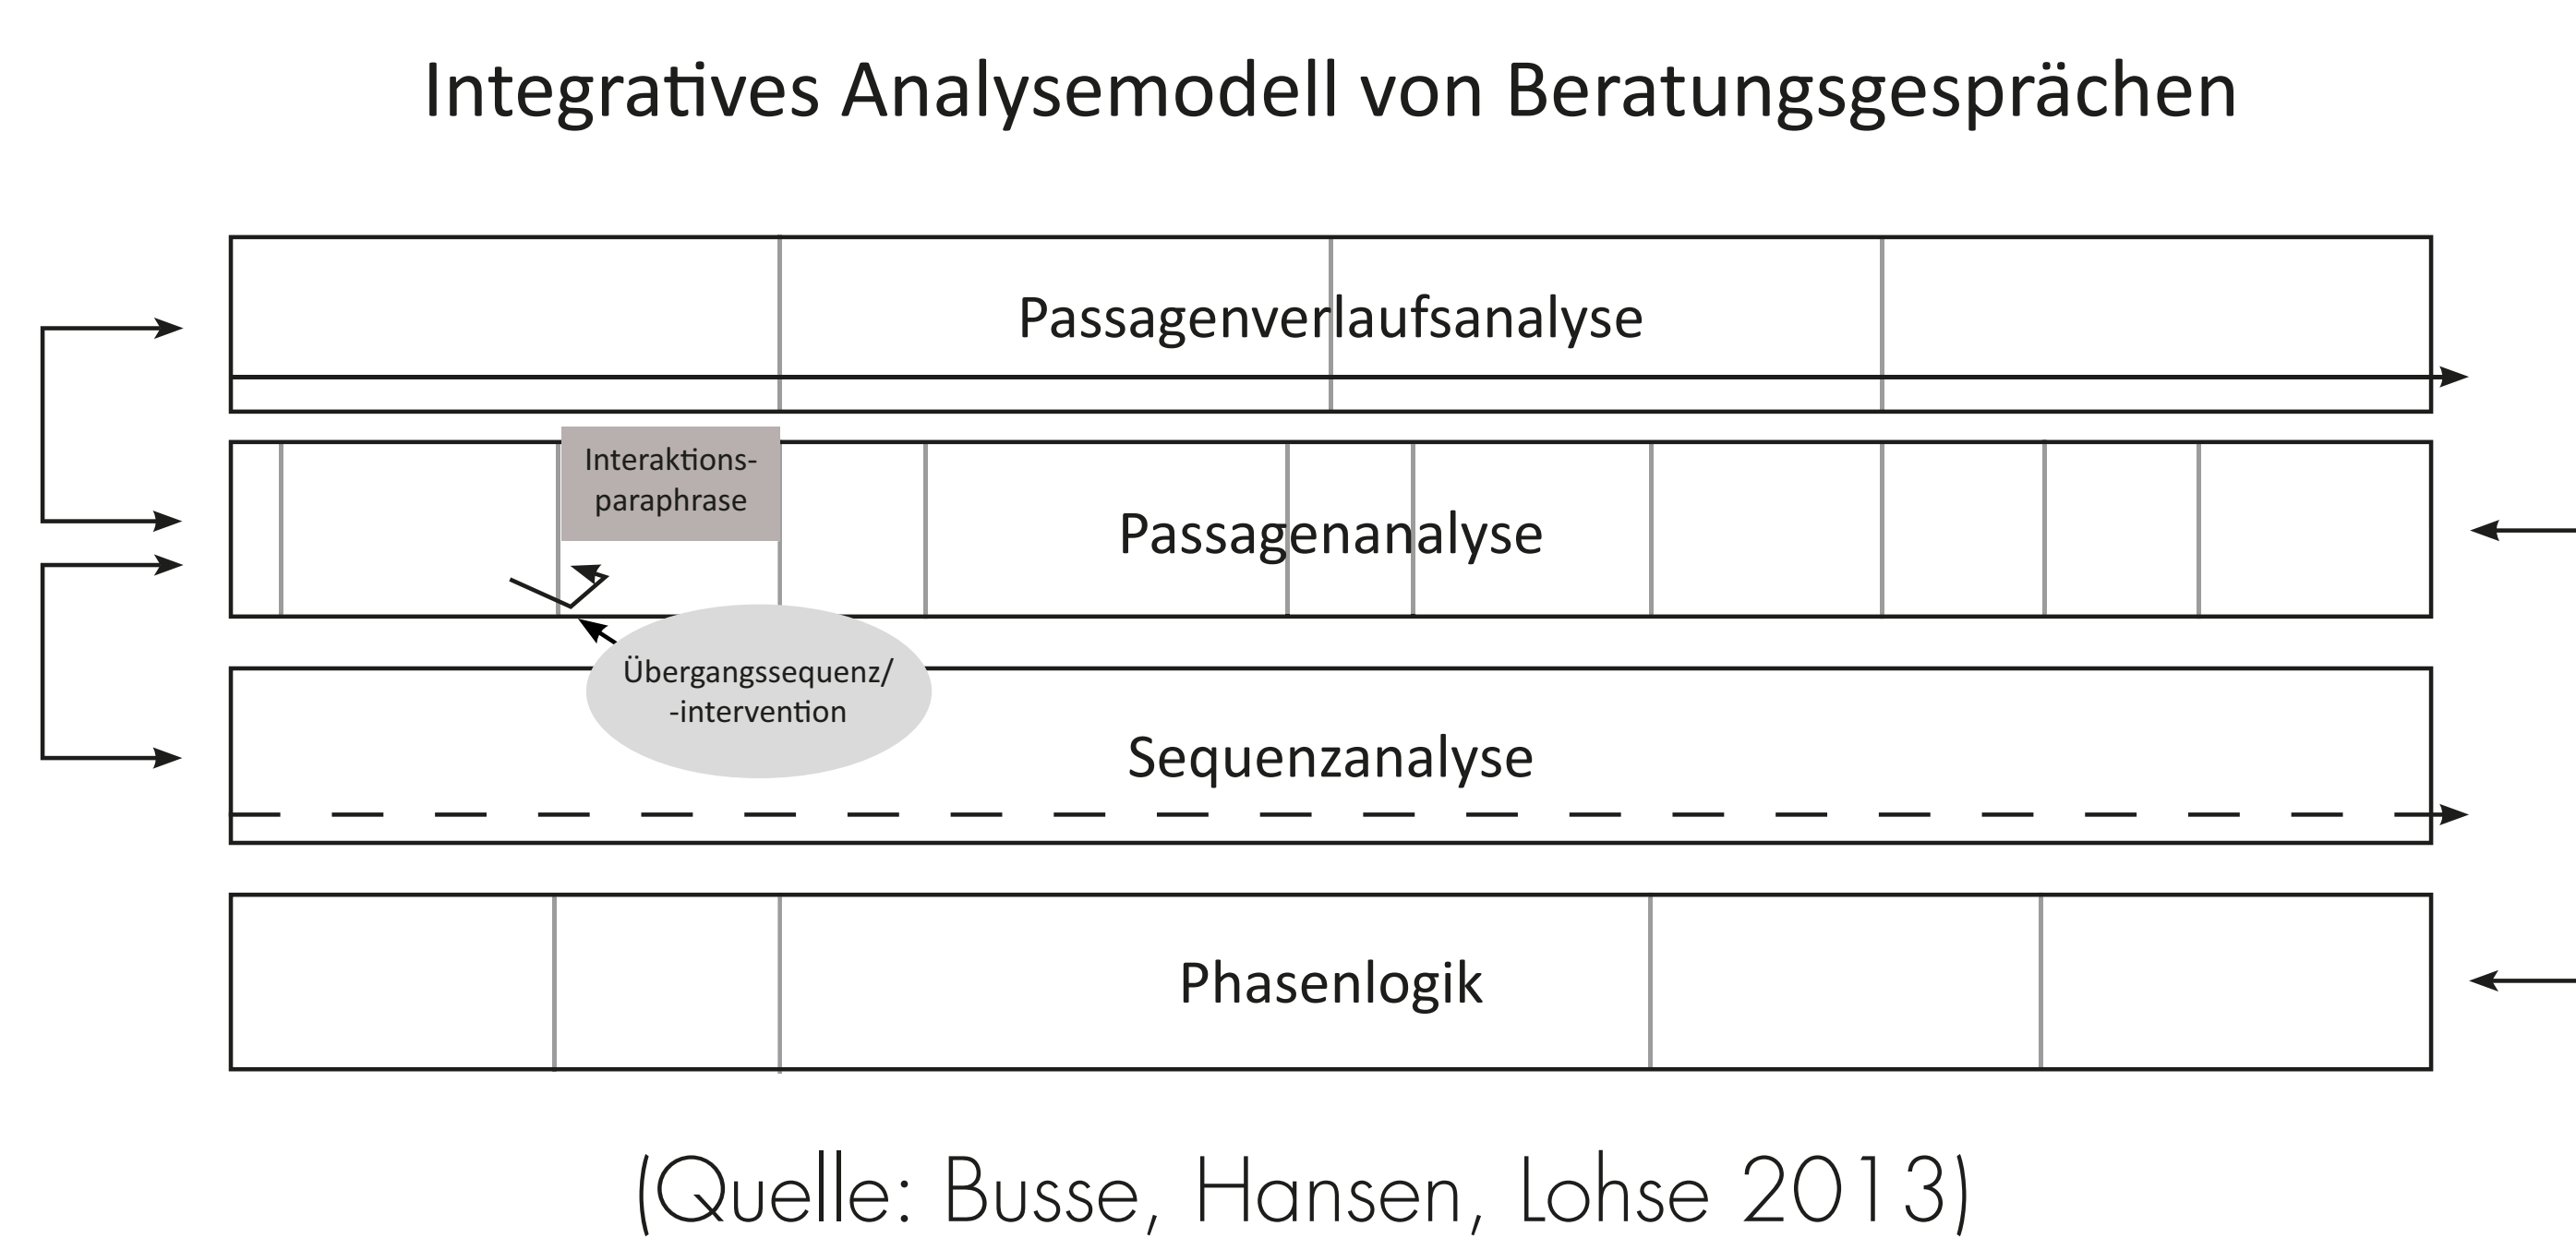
Integratives Analysemodell von Beratungsgesprächen

Passagenverlaufsanalyse

Interaktions-paraphrase

Passagenanalyse

Übergangssequenz/ -intervention

Sequenzanalyse

Phasenlogik

(Quelle: Busse, Hansen, Lohse 2013)